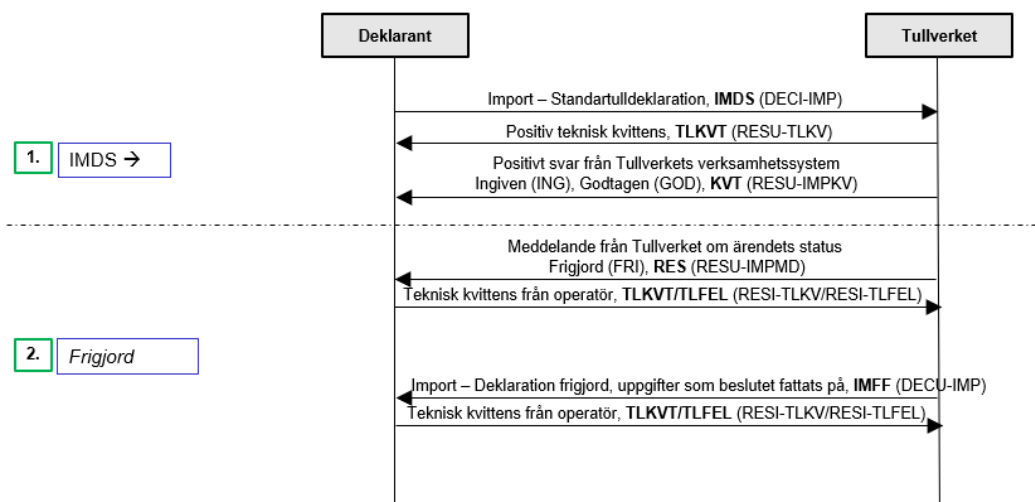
Deklarant

Tullverket

Import – Standartulldeklaration, IMDS (DECI-IMP)

Positiv teknisk kvittens, TLKVT (RESU-TLKV)

1.

IMDS →

Positivt svar från Tullverkets verksamhetssystem
Ingiven (ING), Godtagen (GOD), KVT (RESU-IMPKV)

Meddelande från Tullverket om ärendets status
Frigjord (FRI), RES (RESU-IMPMD)

Teknisk kvittens från operatör, TLKVT/TLFEL (RESI-TLKV/RESI-TLFEL)

2.

Frigjord

Import – Deklaration frigjord, uppgifter som beslutet fattats på, IMFF (DECU-IMP)

Teknisk kvittens från operatör, TLKVT/TLFEL (RESI-TLKV/RESI-TLFEL)